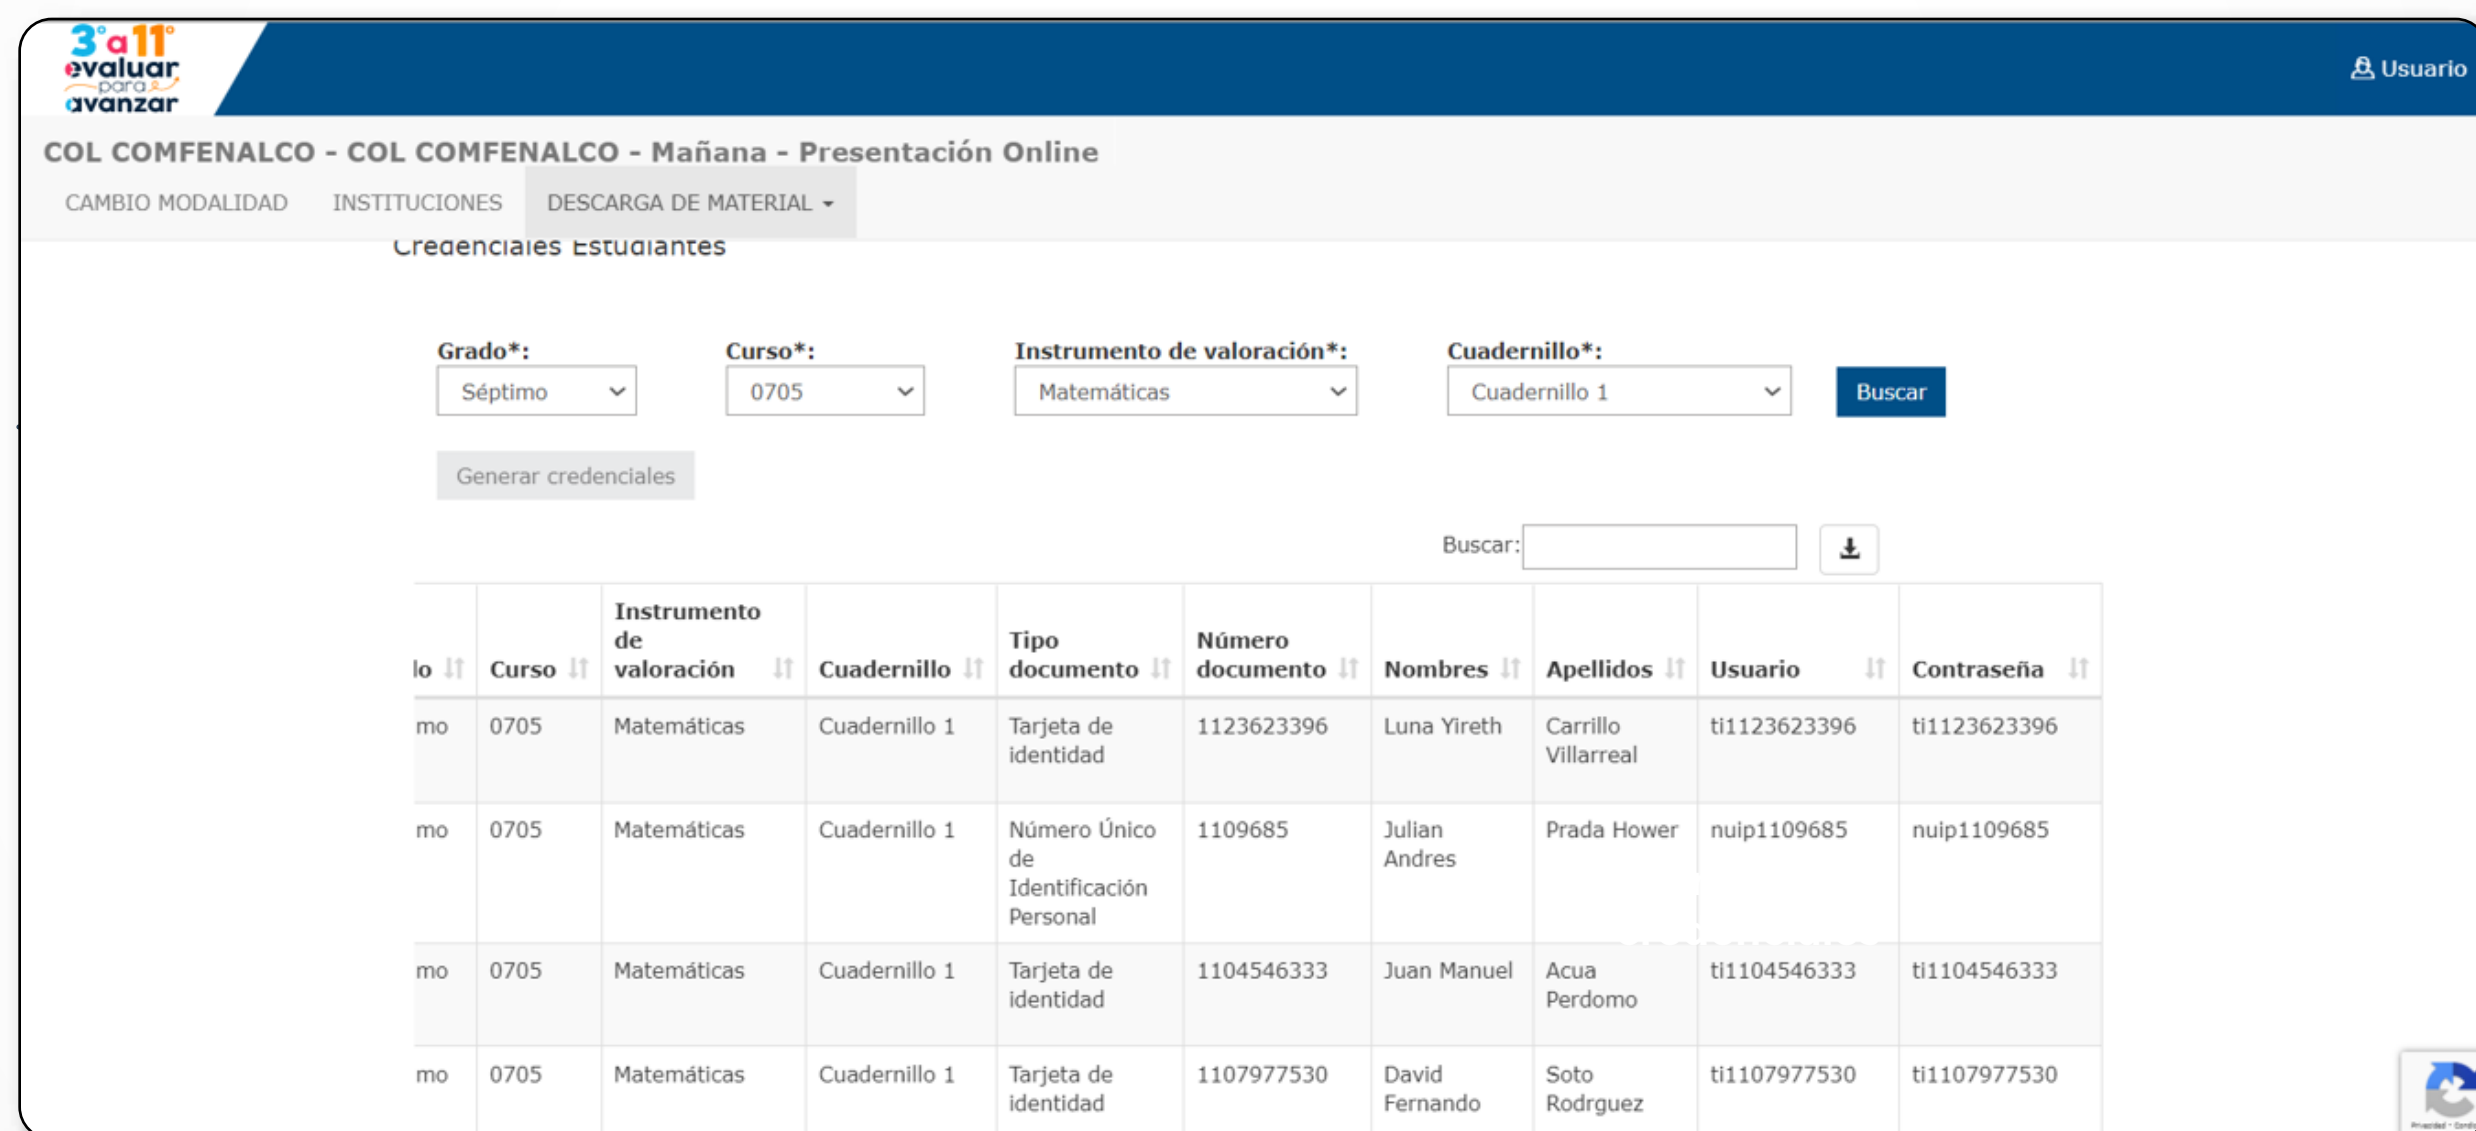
3° a 11° evaluar para avanzar

Usuario

COL COMFENALCO - COL COMFENALCO - Mañana - Presentación Online

CAMBIO MODALIDAD INSTITUCIONES DESCARGA DE MATERIAL

Credenciales Estudiantes

Grado*: Séptimo
Curso*: 0705
Instrumento de valoración*: Matemáticas
Cuadernillo*: Cuadernillo 1
Buscar

Generar credenciales

Buscar:

| lo | Curso | Instrumento de valoración | Cuadernillo | Tipo documento | Número documento | Nombres | Apellidos | Usuario | Contraseña |
|---|---|---|---|---|---|---|---|---|---|
| mo | 0705 | Matemáticas | Cuadernillo 1 | Tarjeta de identidad | 1123623396 | Luna Yireth | Carrillo Villarreal | ti1123623396 | ti1123623396 |
| mo | 0705 | Matemáticas | Cuadernillo 1 | Número Único de Identificación Personal | 1109685 | Julian Andres | Prada Hower | nuip1109685 | nuip1109685 |
| mo | 0705 | Matemáticas | Cuadernillo 1 | Tarjeta de identidad | 1104546333 | Juan Manuel | Acua Perdomo | ti1104546333 | ti1104546333 |
| mo | 0705 | Matemáticas | Cuadernillo 1 | Tarjeta de identidad | 1107977530 | David Fernando | Soto Rodrguez | ti1107977530 | ti1107977530 |